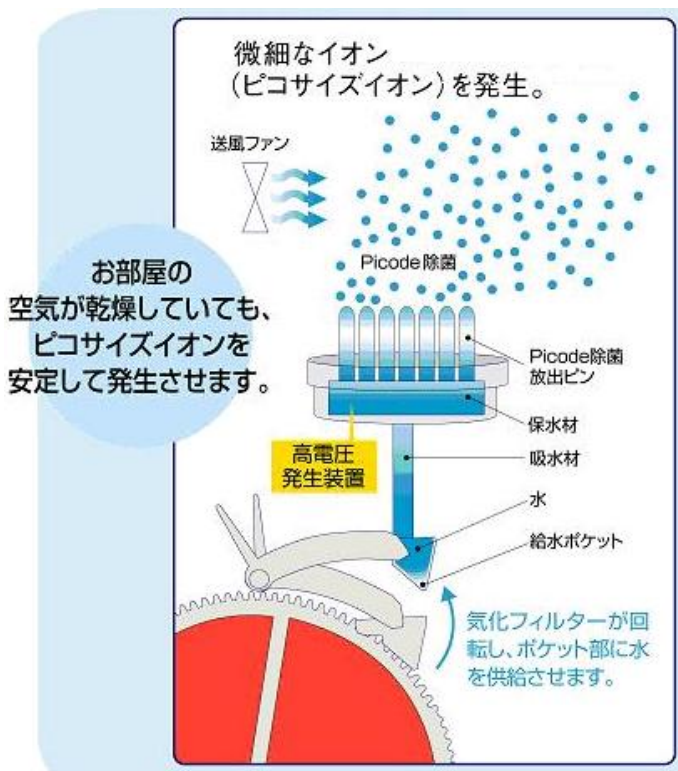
微細なイオン
（ピコサイズイオン）を発生。

送風ファン

お部屋の
空気が乾燥していても、
ピコサイズイオンを
安定して発生させます。

Picode除菌

Picode除菌
放出ピン

保水材

高電圧
発生装置

吸水材

水

給水ポケット

気化フィルターが回転し、ポケット部に水を供給させます。